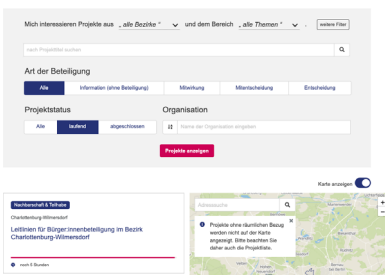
Mich interessieren Projekte aus „alle Bezirke“ und dem Bereich „alle Themen“ weitere Filter

nach Projekttitel suchen

Art der Beteiligung

Alle Information (ohne Beteiligung) Mitwirkung Mitentscheidung Entscheidung

Projektstatus

Alle laufend abgeschlossen

Organisation

Name der Organisation eingeben

Projekte anzeigen

Karte anzeigen

Nachbarschaft & Teilhabe

Charlottenburg-Wilmersdorf

Leitlinien für Bürger:innenbeteiligung im Bezirk Charlottenburg-Wilmersdorf

noch 6 Stunden

Adresssuche

Projekte ohne räumlichen Bezug werden nicht auf der Karte angezeigt. Bitte beachten Sie daher auch die Projektliste.

+
-